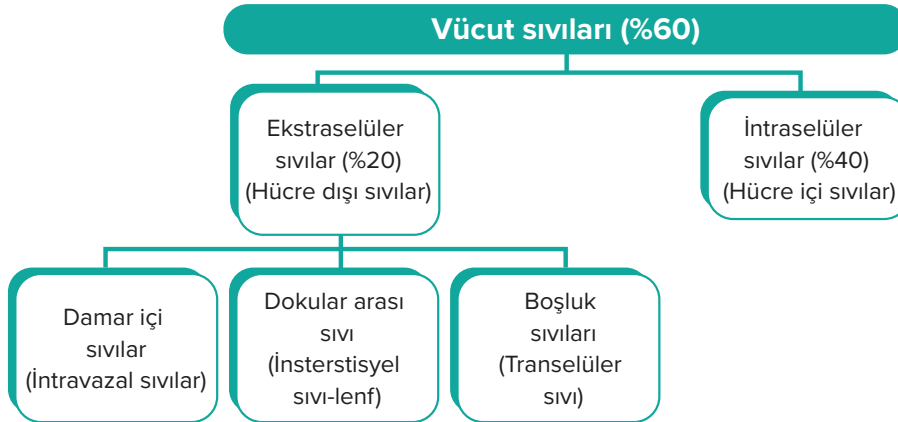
Vücut sıvıları (%60)

Ekstraselüler sıvılar (%20) (Hücre dışı sıvılar)

İntraselüler sıvılar (%40) (Hücre içi sıvılar)

Damar içi sıvılar (İntravazal sıvılar)

Dokular arası sıvı (İnsterstisyel sıvı-lenf)

Boşluk sıvıları (Transelüler sıvı)